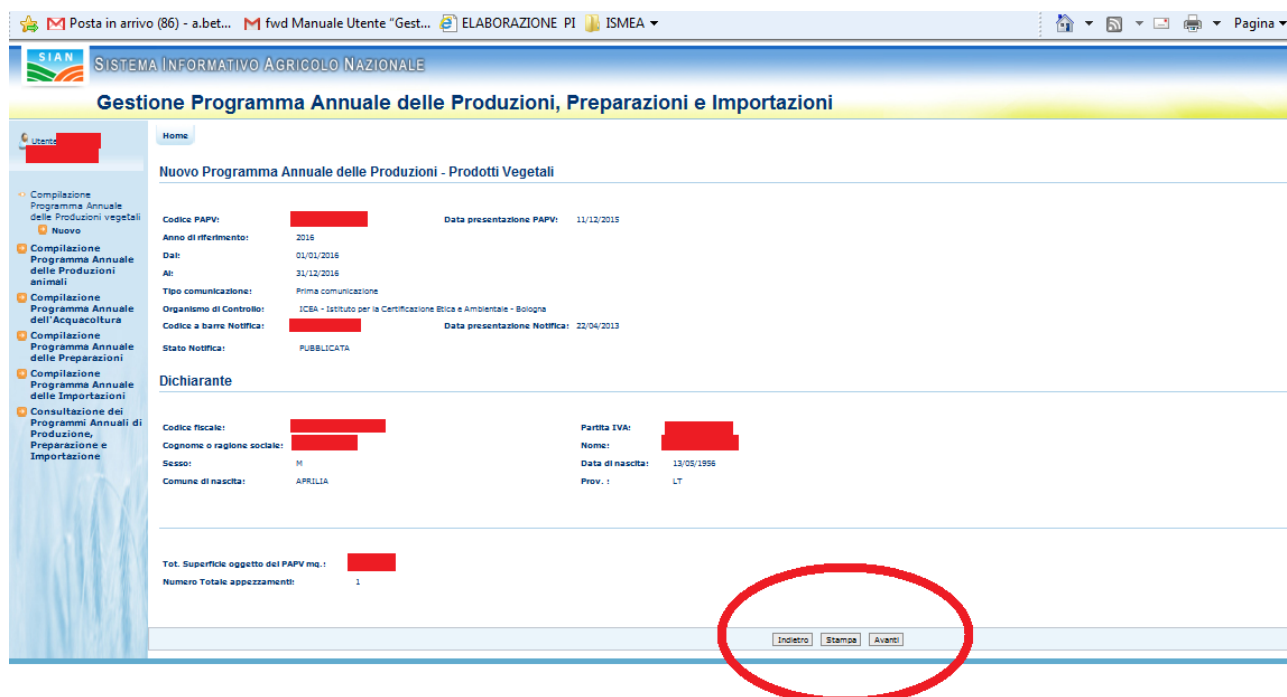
Posta in arrivo (86) - a.bet... fwd Manuale Utente "Gest... ELABORAZIONE PI ISMEA ▾ Pagina ▾

SIAN SISTEMA INFORMATIVO AGRICOLO NAZIONALE

Gestione Programma Annuale delle Produzioni, Preparazioni e Importazioni

Utente

Compilazione Programma Annuale delle Produzioni vegetali
Nuovo
Compilazione Programma Annuale delle Produzioni animali
Compilazione Programma Annuale dell'Acquacoltura
Compilazione Programma Annuale delle Preparazioni
Compilazione Programma Annuale delle Importazioni
Consultazione dei Programmi Annuali di Produzione, Preparazione e Importazione

Home

Nuovo Programma Annuale delle Produzioni - Prodotti Vegetali

Codice PAPV: Data presentazione PAPV: 11/12/2015
Anno di riferimento: 2016
Dal: 01/01/2016
Al: 31/12/2016
Tipo comunicazione: Prima comunicazione
Organismo di Controllo: ICEA - Istituto per la Certificazione Etica e Ambientale - Bologna
Codice a barre Notifica: Data presentazione Notifica: 22/04/2013
Stato Notifica: PUBBLICATA

Dichiarante

Codice fiscale: Partita IVA:
Cognome o ragione sociale: Nome:
Sesso: M Data di nascita: 13/05/1956
Comune di nascita: APRILIA Prov. : LT

Tot. Superficie oggetto del PAPV mq.:
Numero Totale appezzamenti: 1

Indietro Stampa Avanti